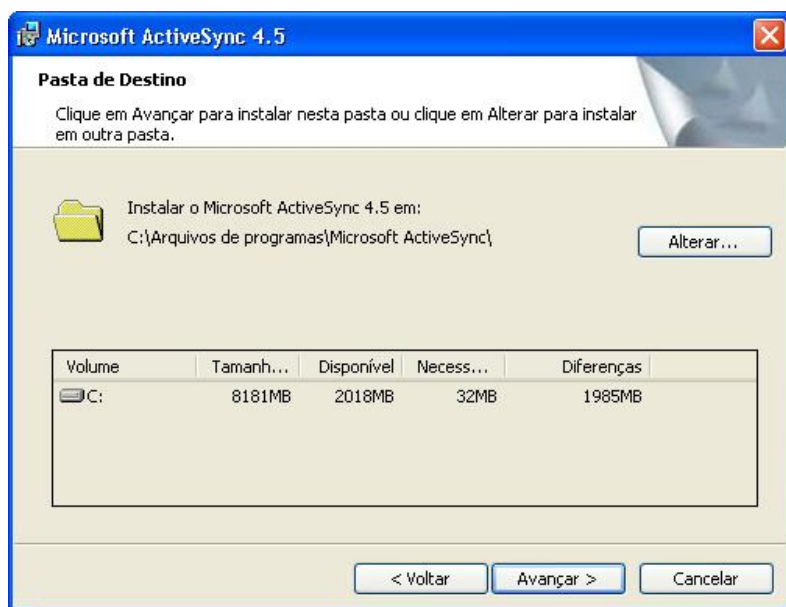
Microsoft ActiveSync 4.5

Pasta de Destino

Clique em Avançar para instalar nesta pasta ou clique em Alterar para instalar em outra pasta.

Instalar o Microsoft ActiveSync 4.5 em:
C:\Arquivos de programas\Microsoft ActiveSync\

Alterar...

| Volume | Tamanh... | Disponível | Necess... | Diferenças |
|---|---|---|---|---|
| C: | 8181MB | 2018MB | 32MB | 1985MB |

< Voltar
Avançar >
Cancelar